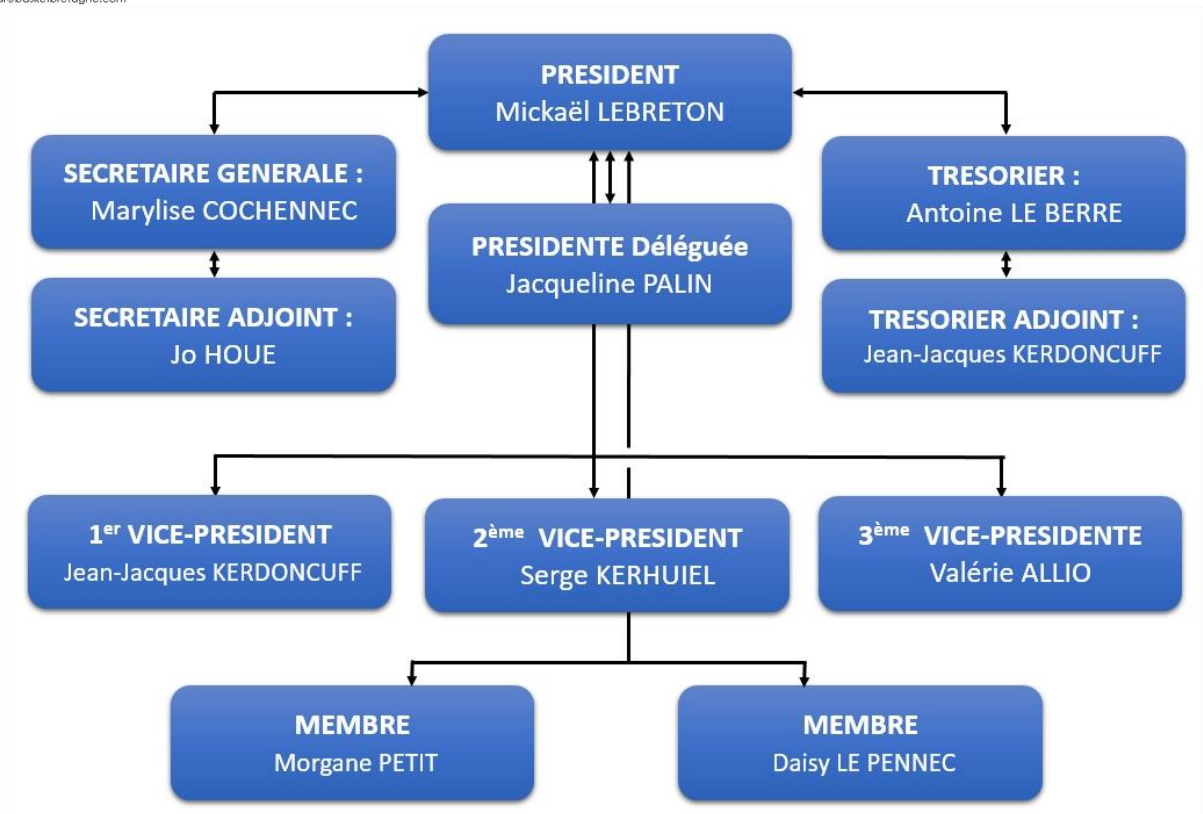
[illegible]basketbretagne.com

PRESIDENT
Mickaël LEBRETON

SECRETAIRE GENERALE :
Marylise COCHENNEC

PRESIDENTE Déléguée
Jacqueline PALIN

TRESORIER :
Antoine LE BERRE

SECRETAIRE ADJOINT :
Jo HOUE

TRESORIER ADJOINT :
Jean-Jacques KERDONCUFF

1$^{er}$ VICE-PRESIDENT
Jean-Jacques KERDONCUFF

2$^{ème}$ VICE-PRESIDENT
Serge KERHUIEL

3$^{ème}$ VICE-PRESIDENTE
Valérie ALLIO

MEMBRE
Morgane PETIT

MEMBRE
Daisy LE PENNEC